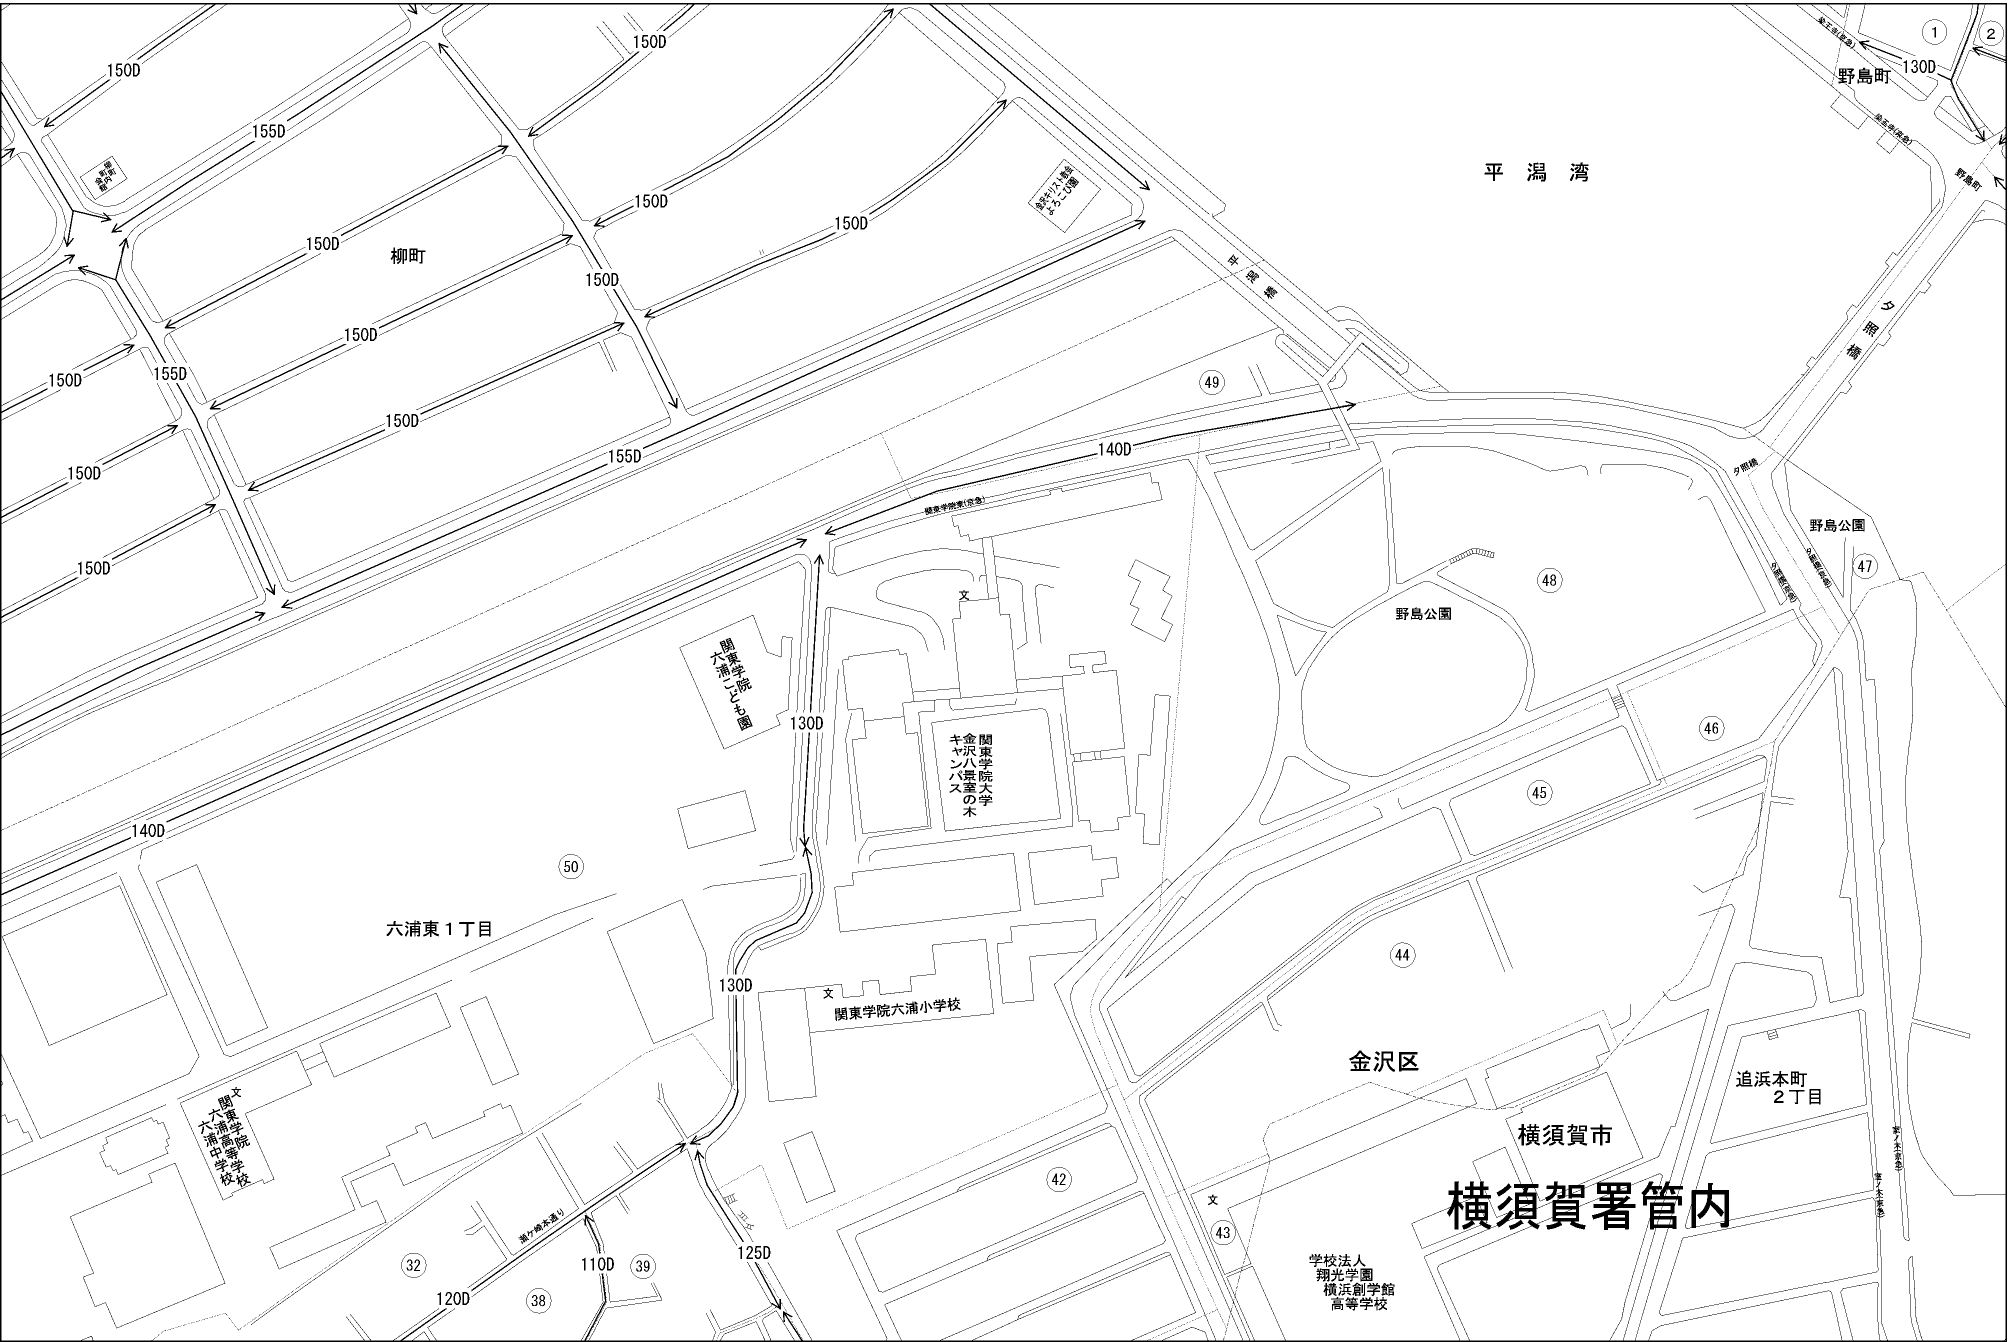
150D
150D
155D
150D
150D
150D
柳町
150D
150D
150D
150D
155D
150D
150D
150D
155D
150D
140D
平潟橋
平潟湾
野島町
130D
①
②
野島町
夕照橋
49
48
野島公園
47
野島公園
46
45
44
関東学院六浦こども園
130D
文
関東学院大学金沢八景キャンパス室の木
140D
50
六浦東１丁目
130D
文
関東学院六浦小学校
文
関東学院六浦中学校高等学校
32
120D
38
110D
39
125D
42
文
43
金沢区
追浜本町２丁目
横須賀市
横須賀署管内
学校法人
翔光学園
横浜創学館
高等学校